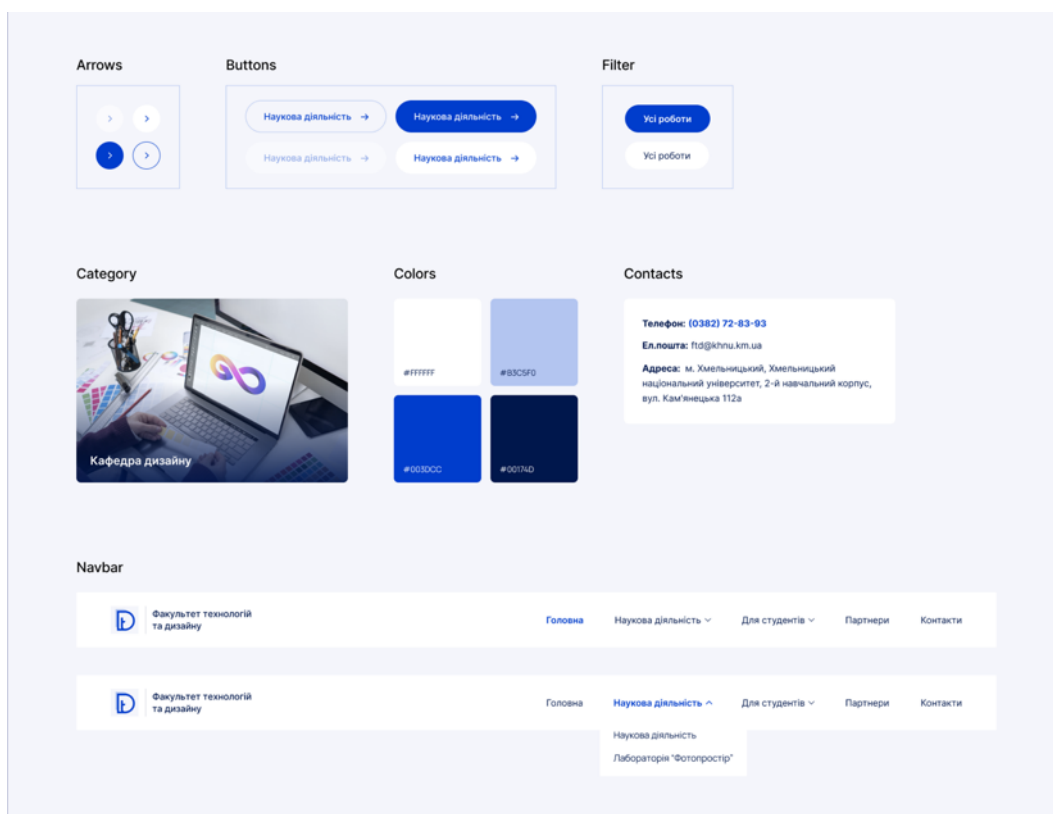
Arrows

Buttons

Наукова діяльність →
Наукова діяльність →
Наукова діяльність →
Наукова діяльність →

Filter

Усі роботи
Усі роботи

Category

Кафедра дизайну

Colors

#FFFFFF
#B3C5F0
#003DCC
#00174D

Contacts

Телефон: (0382) 72-83-93
Ел.пошта: ftd@khnu.km.ua
Адреса: м. Хмельницький, Хмельницький національний університет, 2-й навчальний корпус, вул. Кам'янецька 112а

Navbar

Факультет технологій та дизайну
Головна Наукова діяльність Для студентів Партнери Контакти

Факультет технологій та дизайну
Головна Наукова діяльність Для студентів Партнери Контакти
Наукова діяльність
Лабораторія "Фотопростір"